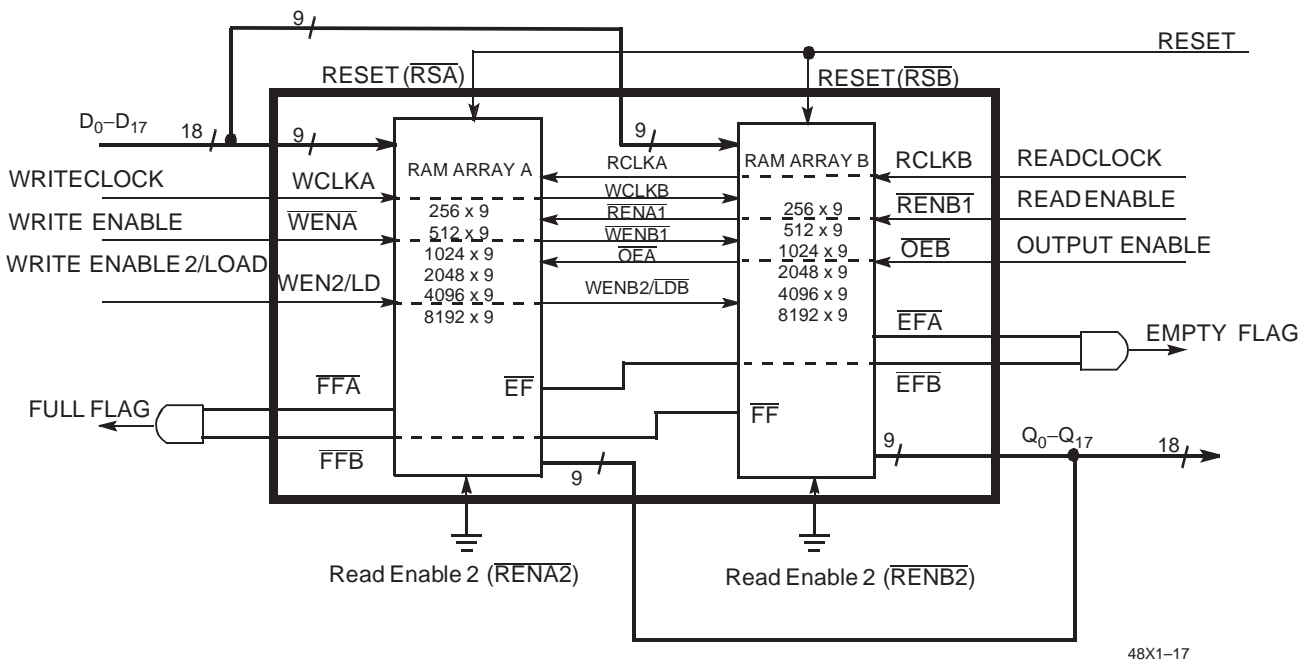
9

RESET

RESET ($\overline{RSA}$)

RESET ($\overline{RSB}$)

$D_0$–$D_{17}$

18

9

9

WRITECLOCK

WRITE ENABLE

WRITE ENABLE 2/LOAD

WCLKA

$\overline{WENA}$

WEN2/LD

RAM ARRAY A

256 x 9
512 x 9
1024 x 9
2048 x 9
4096 x 9
8192 x 9

RCLKA

WCLKB

$\overline{RENA1}$

$\overline{WENB1}$

$\overline{OEA}$

WENB2/$\overline{LDB}$

RAM ARRAY B

256 x 9
512 x 9
1024 x 9
2048 x 9
4096 x 9
8192 x 9

RCLKB

$\overline{RENB1}$

$\overline{OEB}$

READCLOCK

READ ENABLE

OUTPUT ENABLE

$\overline{EFA}$

EMPTY FLAG

$\overline{EFB}$

$\overline{FFA}$

$\overline{EF}$

FULL FLAG

$\overline{FF}$

$\overline{FFB}$

9

9

$Q_0$–$Q_{17}$

18

Read Enable 2 ($\overline{RENA2}$)

Read Enable 2 ($\overline{RENB2}$)

48X1–17